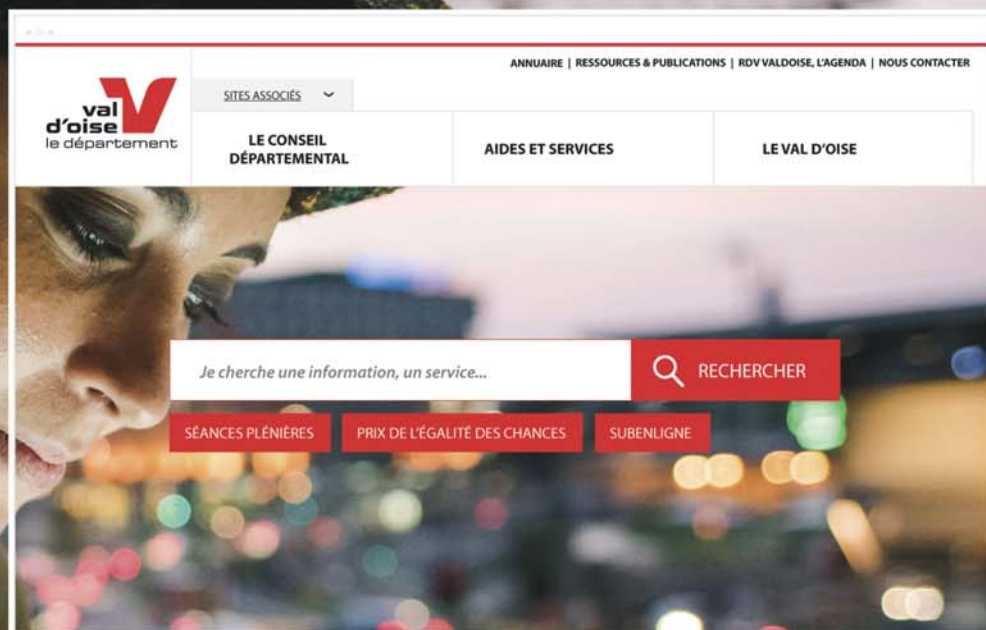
ANNUAIRE | RESSOURCES & PUBLICATIONS | RDV VALDOISE, L'AGENDA | NOUS CONTACTER

val d'oise V
le département

SITES ASSOCIÉS

LE CONSEIL DÉPARTEMENTAL

AIDES ET SERVICES

LE VAL D'OISE

Je cherche une information, un service...

RECHERCHER

SÉANCES PLÉNIÈRES

PRIX DE L'ÉGALITÉ DES CHANCES

SUBENLIGNE